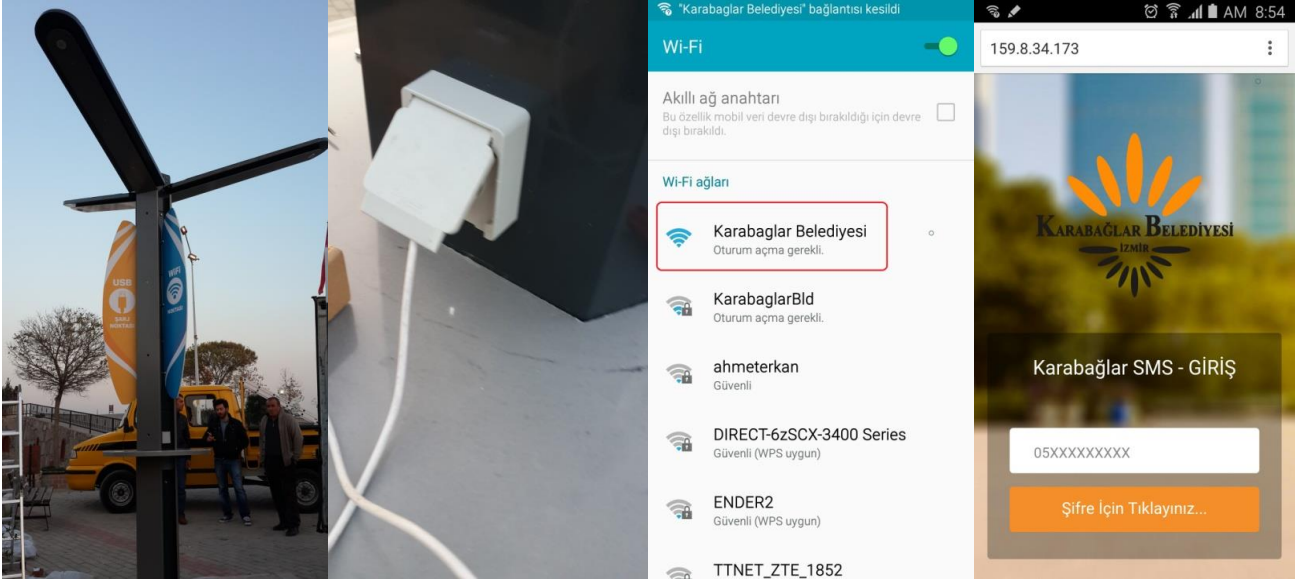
USB
ŞARJ NOKTASI
WIFI
NOKTASI

"Karabaglar Belediyesi" bağlantısı kesildi

Wi-Fi

Akıllı ağ anahtarı
Bu özellik mobil veri devre dışı bırakıldığı için devre dışı bırakıldı.

Wi-Fi ağları

Karabaglar Belediyesi
Oturum açma gerekli.

KarabaglarBld
Oturum açma gerekli.

ahmeterkan
Güvenli

DIRECT-6zSCX-3400 Series
Güvenli (WPS uygun)

ENDER2
Güvenli (WPS uygun)

TTNET_ZTE_1852

AM 8:54

159.8.34.173

KARABAĞLAR BELEDIYESI
İZMİR

Karabağlar SMS - GİRİŞ

05XXXXXXXXX

Şifre İçin Tıklayınız...